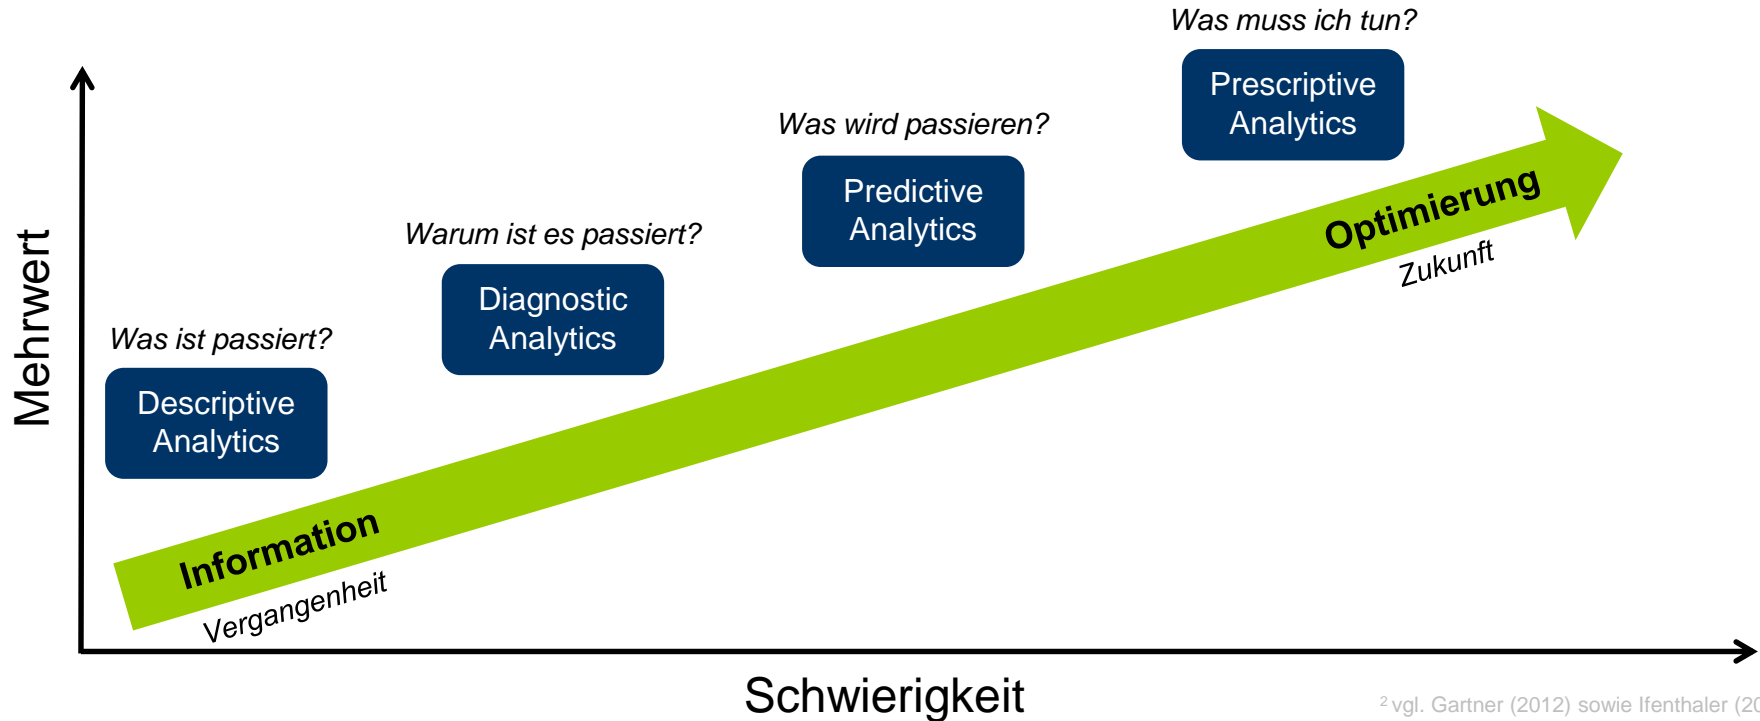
Was muss ich tun?

Prescriptive Analytics

Was wird passieren?

Predictive Analytics

Warum ist es passiert?

Diagnostic Analytics

Was ist passiert?

Descriptive Analytics

Mehrwert

Optimierung

Zukunft

Information

Vergangenheit

Schwierigkeit

$^2$ vgl. Gartner (2012) sowie Ifenthaler (20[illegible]